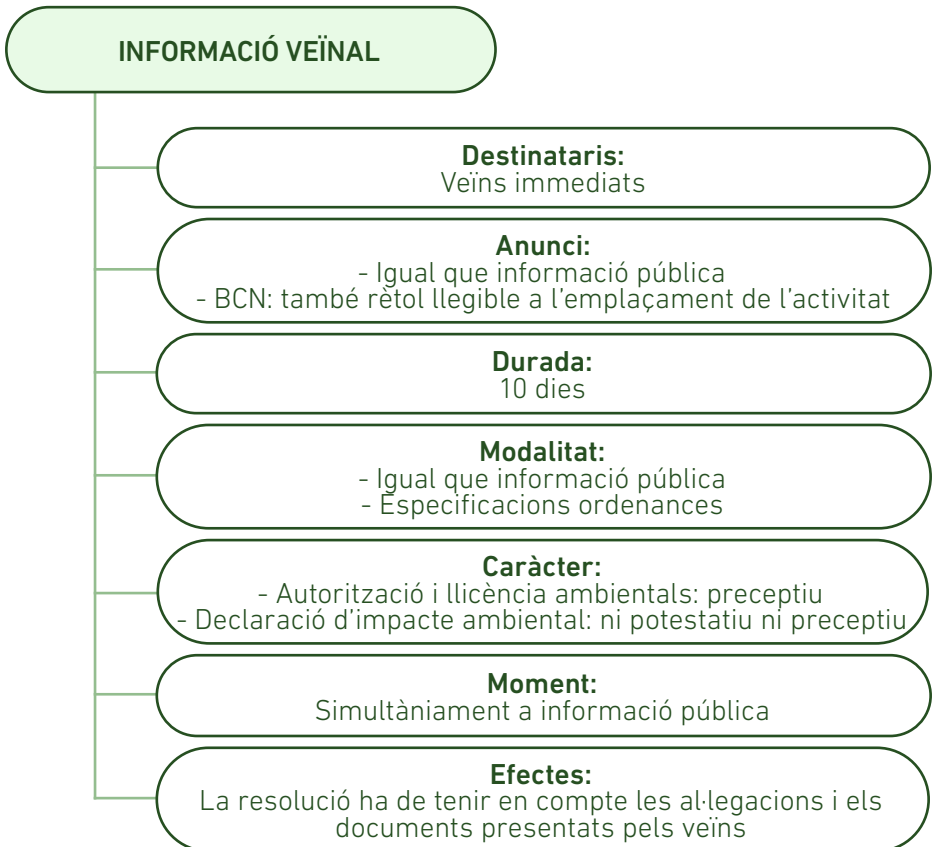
INFORMACIÓ VEÏNAL

Destinataris:
Veïns immediats

Anunci:
- Igual que informació pública
- BCN: també rètol llegible a l'emplaçament de l'activitat

Durada:
10 dies

Modalitat:
- Igual que informació pública
- Especificacions ordenances

Caràcter:
- Autorització i llicència ambientals: preceptiu
- Declaració d'impacte ambiental: ni potestatiu ni preceptiu

Moment:
Simultàniament a informació pública

Efectes:
La resolució ha de tenir en compte les al·legacions i els documents presentats pels veïns